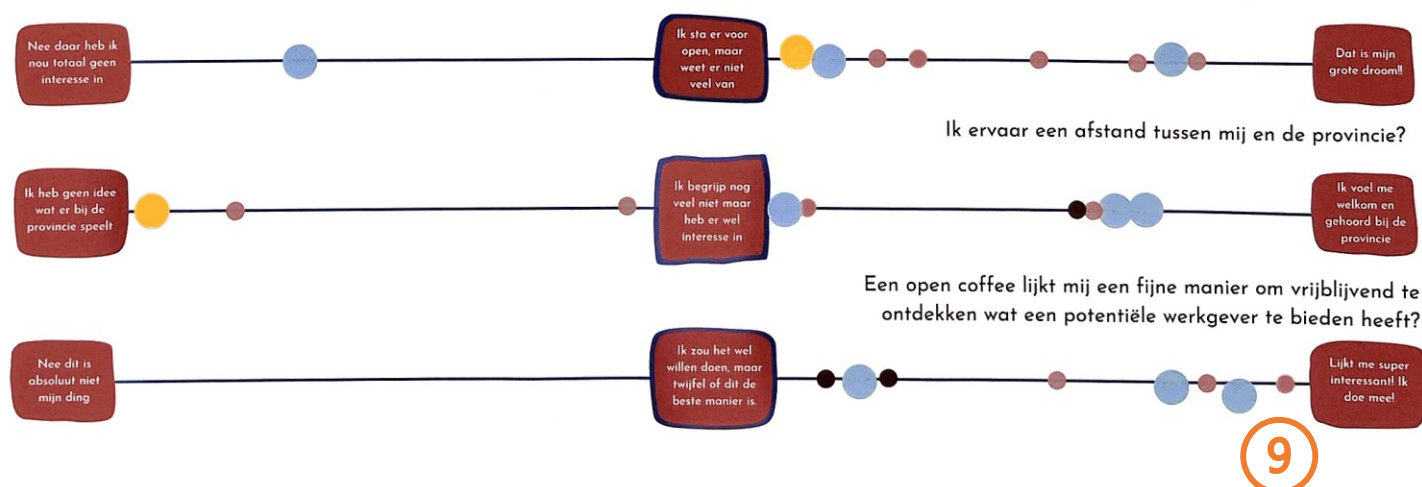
Nee daar heb ik nou totaal geen interesse in

Ik sta er voor open, maar weet er niet veel van

Dat is mijn grote droom!!

Ik ervaar een afstand tussen mij en de provincie?

Ik heb geen idee wat er bij de provincie speelt

Ik begrijp nog veel niet maar heb er wel interesse in

Ik voel me welkom en gehoord bij de provincie

Een open coffee lijkt mij een fijne manier om vrijblijvend te ontdekken wat een potentiële werkgever te bieden heeft?

Nee dit is absoluut niet mijn ding

Ik zou het wel willen doen, maar twijfel of dit de beste manier is.

Lijkt me super interessant! Ik doe mee!

9